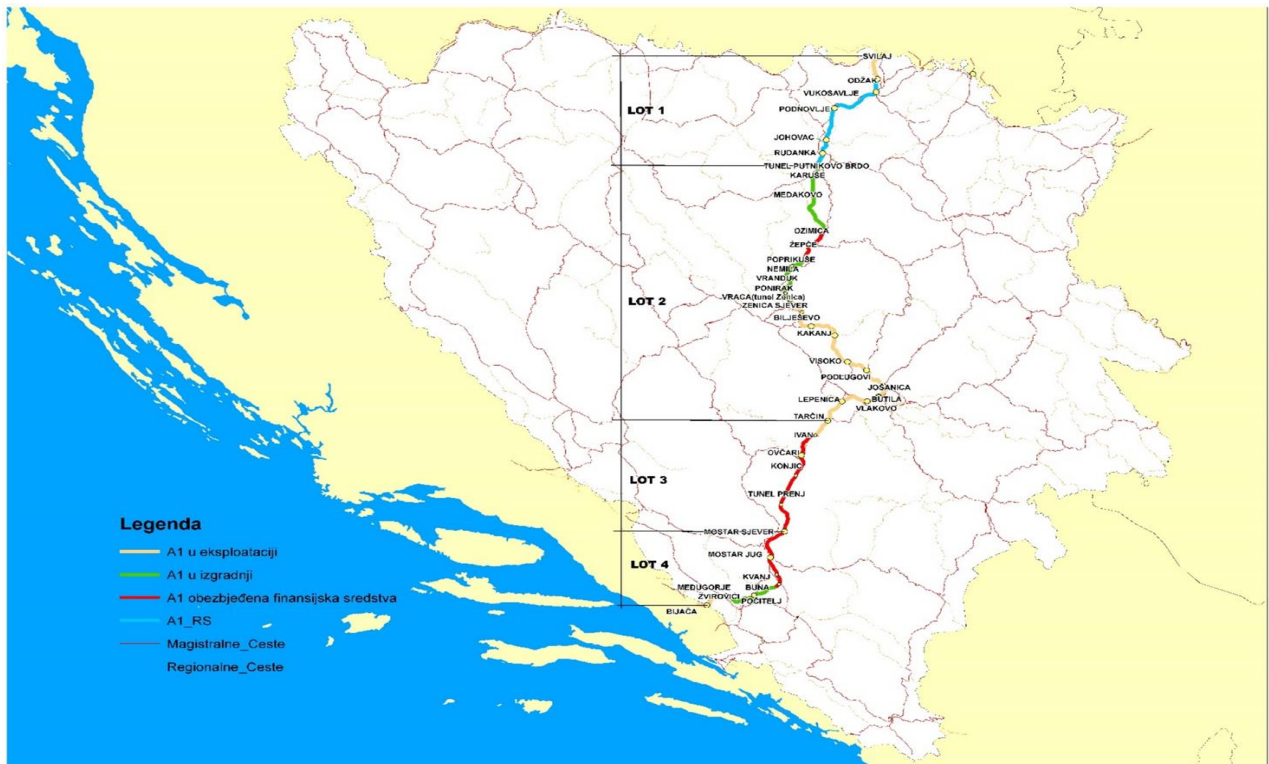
SVILAJ
ODŽAK
VUKOSAVLJE
PODNOVLJE
JOHOVAC
RUDANKA
TUNEL-PUTNIKOVO BRDO
KARUŠE
MEDAKOVO
OZIMICA
ŽEPČE
POPRIKUŠE
NEMILA
VRANDUK
PONIRAK
VRACA(tunel Zenica)
ZENICA SJEVER
BILJEŠEVO
KAKANJ
VISOKO
PODLUGOVI
JOŠANICA
LEPENICA
BUTILA
VLAKOVO
TARČIN
IVAN
OVČARI
KONJIC
TUNEL PRENJ
MOSTAR SJEVER
MOSTAR JUG
KVANJ
BUNA
MEĐUGORJE
ZVIROVIĆI
POČITELJ
BIJAČA

LOT 1
LOT 2
LOT 3
LOT 4

Legenda
A1 u eksploataciji
A1 u izgradnji
A1 obezbjeđena finansijska sredstva
A1_RS
Magistralne_Ceste
Regionalne_Ceste